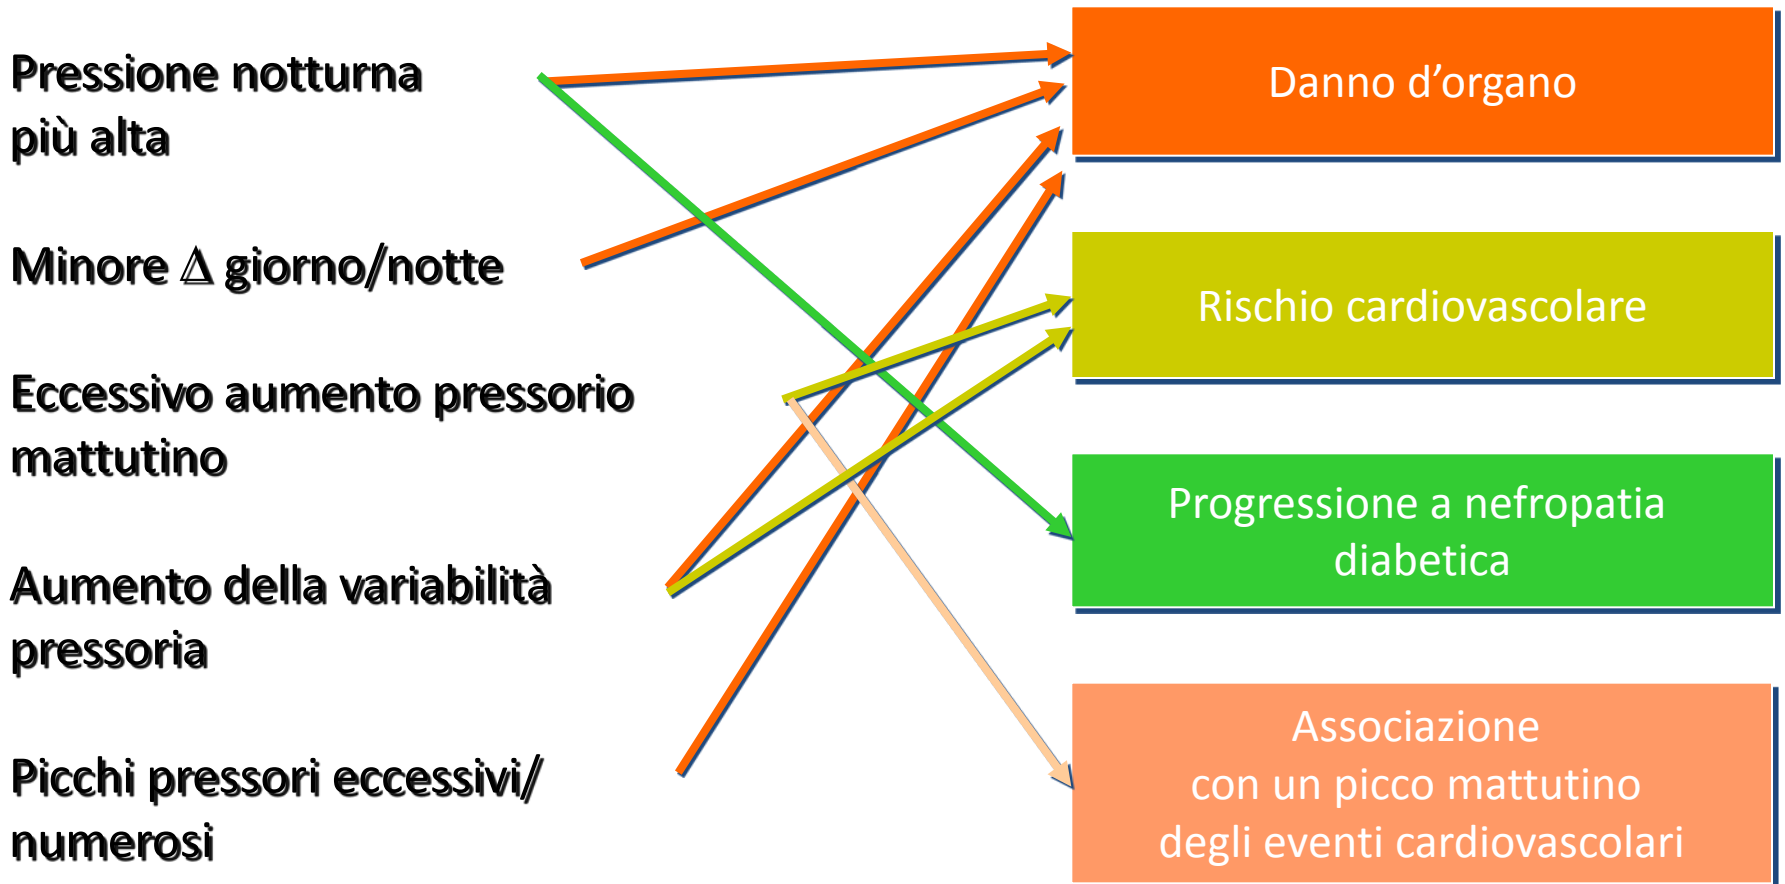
Pressione notturna più alta

Minore Δ giorno/notte

Eccessivo aumento pressorio mattutino

Aumento della variabilità pressoria

Picchi pressori eccessivi/ numerosi

Danno d’organo

Rischio cardiovascolare

Progressione a nefropatia diabetica

Associazione con un picco mattutino degli eventi cardiovascolari